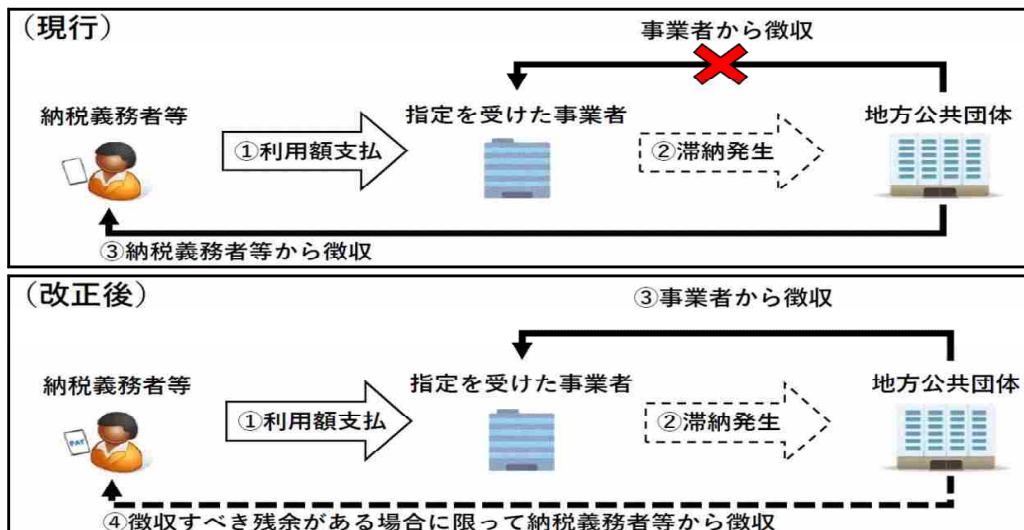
（現行）

事業者から徴収

納税義務者等

①利用額支払

指定を受けた事業者

②滞納発生

地方公共団体

③納税義務者等から徴収

（改正後）

③事業者から徴収

納税義務者等

PAY

①利用額支払

指定を受けた事業者

②滞納発生

地方公共団体

④徴収すべき残余がある場合に限って納税義務者等から徴収